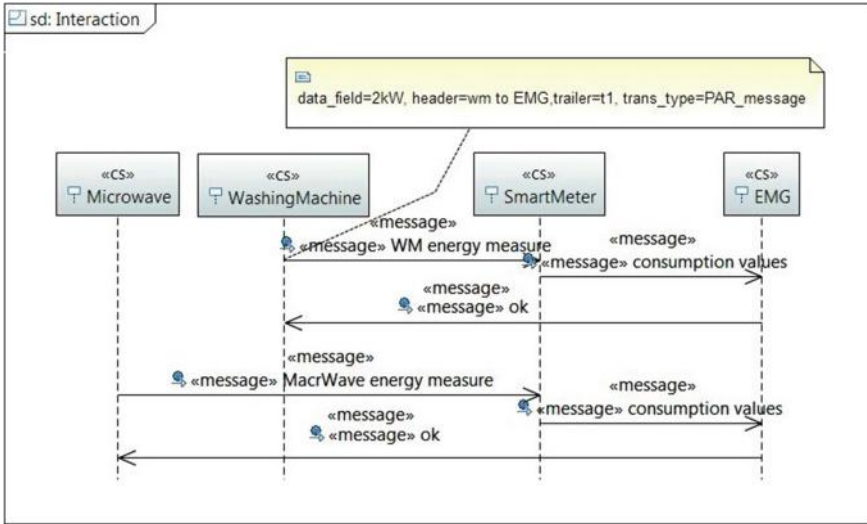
sd: Interaction

data_field=2kW, header=wm to EMG,trailer=t1, trans_type=PAR_message

«CS»
Microwave

«CS»
WashingMachine

«CS»
SmartMeter

«CS»
EMG

«message»
«message» WM energy measure

«message»
«message» consumption values

«message»
«message» ok

«message»
«message» MacrWave energy measure

«message»
«message» consumption values

«message»
«message» ok